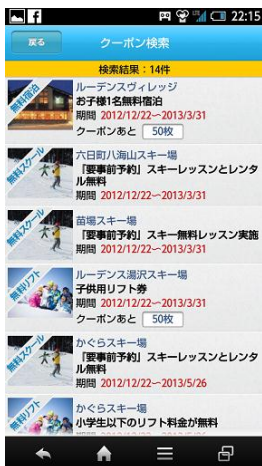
22:15

戻る

クーポン検索

検索結果：14件

無料宿泊
ルーデンスヴィレッジ
お子様1名無料宿泊
期間 2012/12/22～2013/3/31
クーポンあと 50枚

無料スクール
六日町八海山スキー場
「要事前予約」スキーレッスンとレンタル無料
期間 2012/12/22～2013/3/31

無料スクール
苗場スキー場
「要事前予約」スキー無料レッスン実施
期間 2012/12/22～2013/3/31

無料リフト
ルーデンス湯沢スキー場
子供用リフト券
クーポンあと 50枚

無料スクール
かぐらスキー場
「要事前予約」スキーレッスンとレンタル無料
期間 2012/12/22～2013/5/26

無料リフト
かぐらスキー場
小学生以下のリフト料金が無料